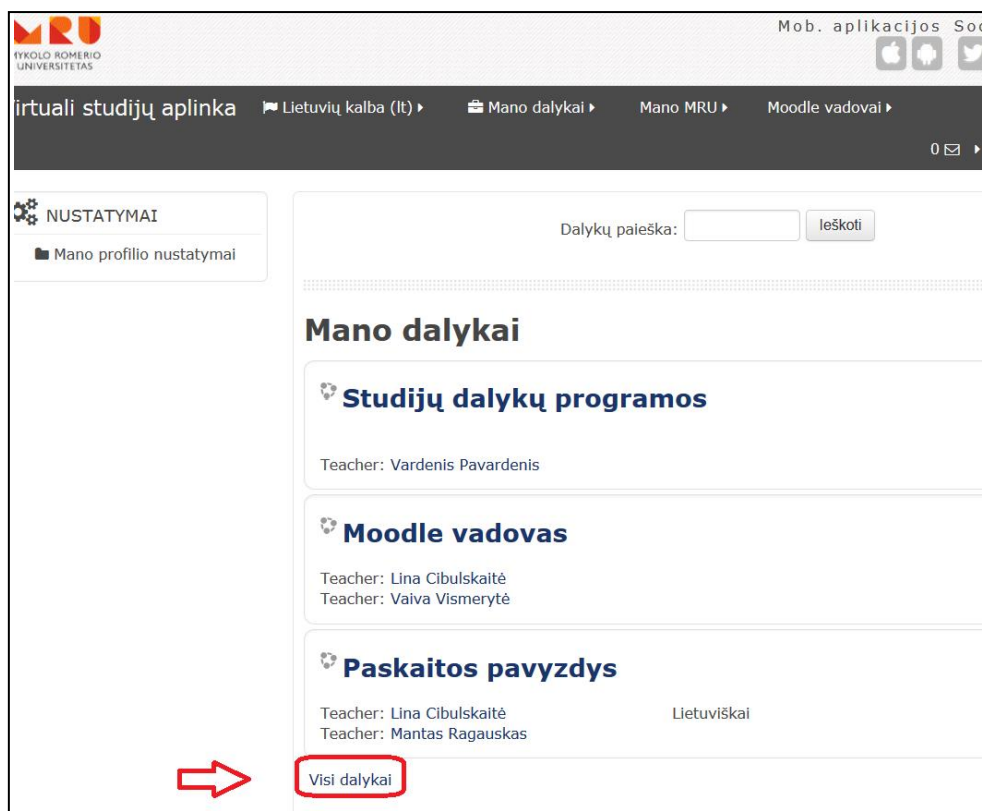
MRU
YKOLO ROMERIO UNIVERSITETAS

Mob. aplikacijos Soc

irtuali studijų aplinka
Lietuvių kalba (lt) ▸
Mano dalykai ▸
Mano MRU ▸
Moodle vadovai ▸

0 ▸

NUSTATYMAI
Mano profilio nustatymai

Dalykų paieška: Ieškoti

Mano dalykai

Studijų dalykų programos

Teacher: Vardenis Pavardenis

Moodle vadovas

Teacher: Lina Cibulskaitė
Teacher: Vaiva Vismerytė

Paskaitos pavyzdys

Teacher: Lina Cibulskaitė
Teacher: Mantas Ragauskas
Lietuviškai

Visi dalykai